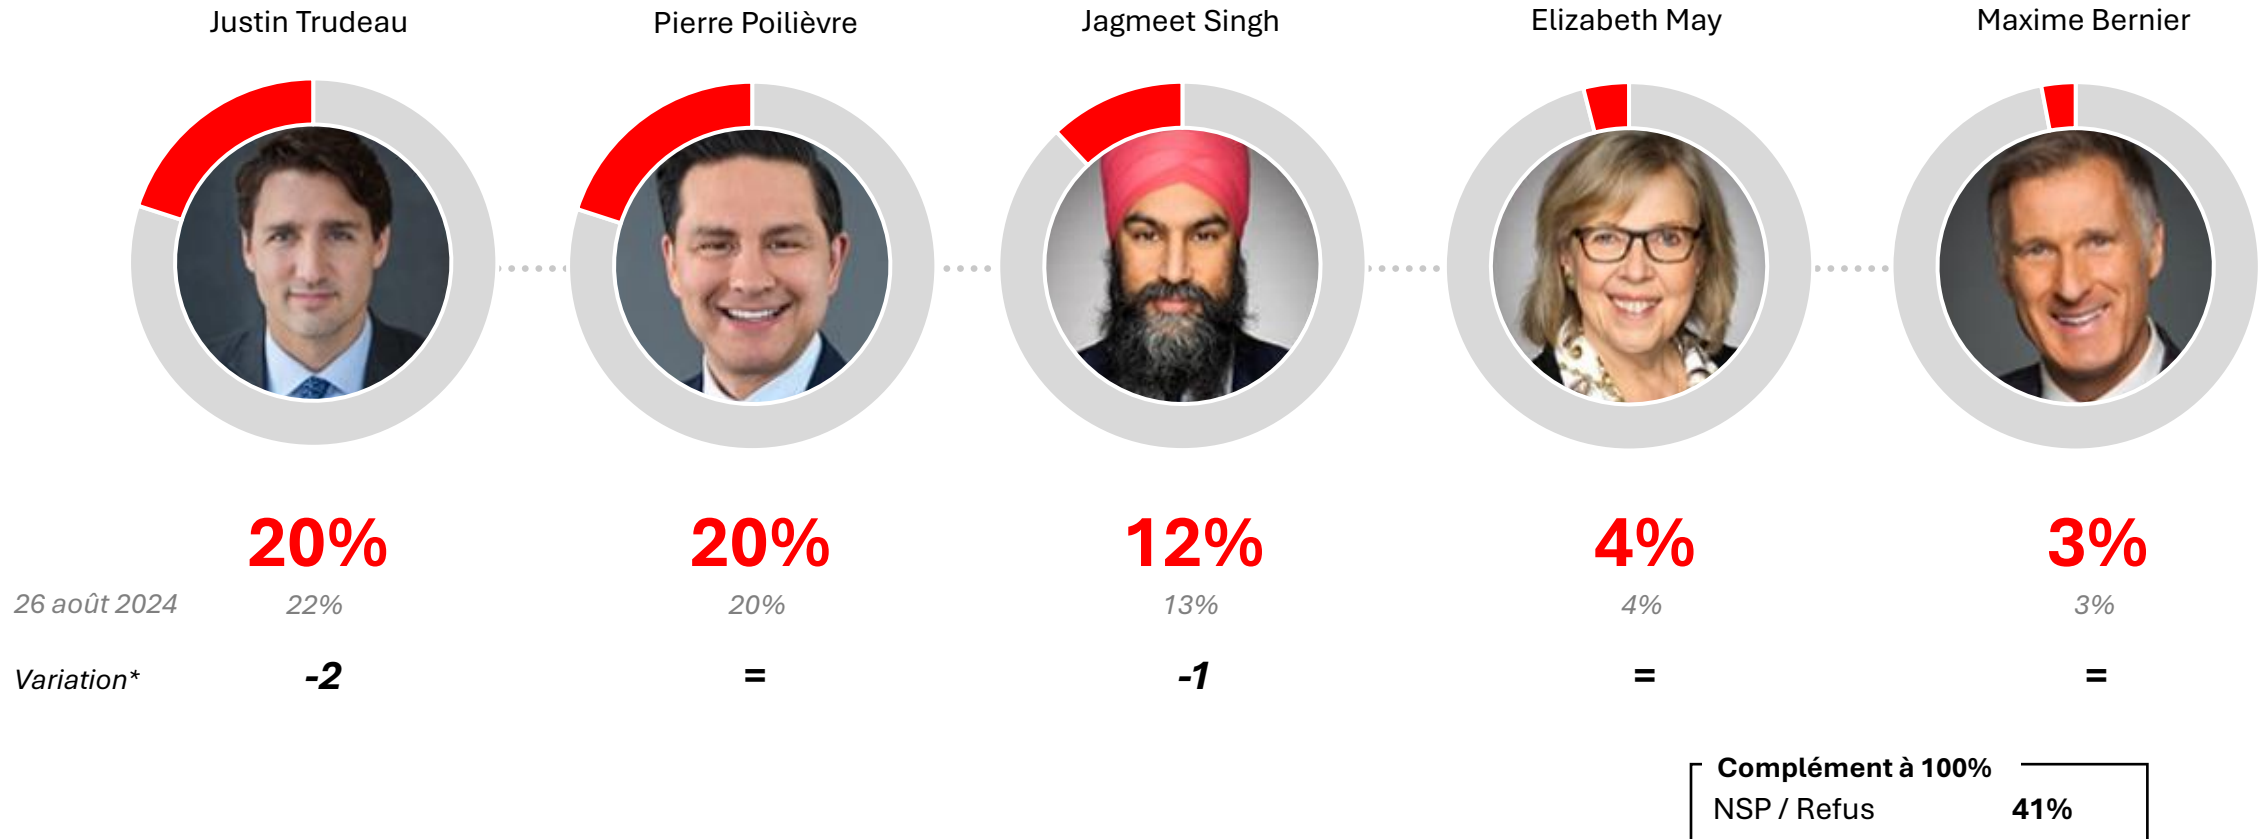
Justin Trudeau

Pierre Poilièvre

Jagmeet Singh

Elizabeth May

Maxime Bernier

20%

20%

12%

4%

3%

26 août 2024

22%

20%

13%

4%

3%

Variation*

-2

=

-1

=

=

Complément à 100%

NSP / Refus 41%